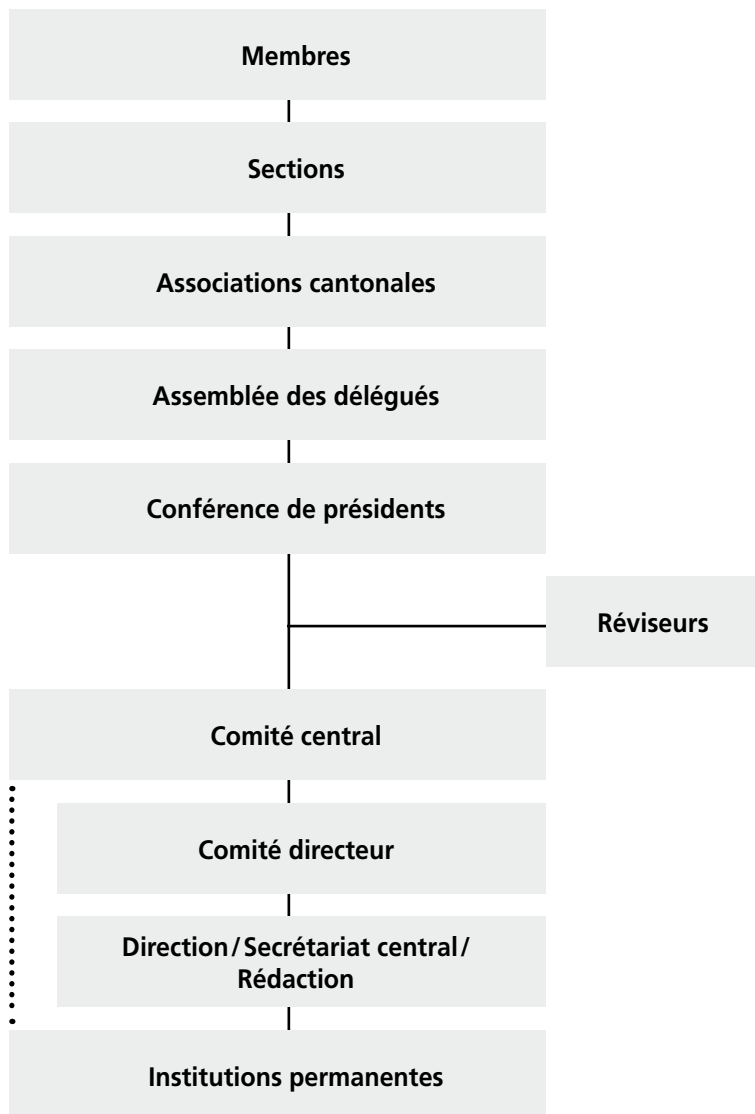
Membres

Sections

Associations cantonales

Assemblée des délégués

Conférence de présidents

Réviseurs

Comité central

Comité directeur

Direction / Secrétariat central / Rédaction

Institutions permanentes